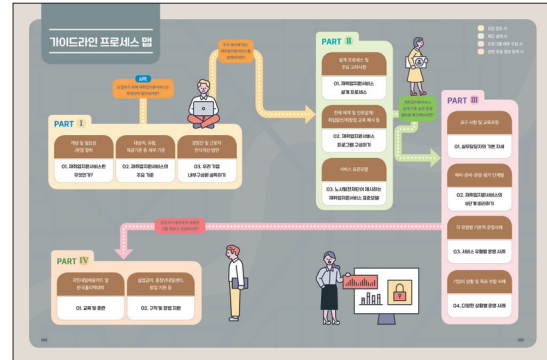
가이드라인 프로세스 맵

시작
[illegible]

PART Ⅰ

개념 및 필요성 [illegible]
01. 재취업지원서비스란 무엇인가?

대상자, 유형, 제공기준 등 세부 기준
02. 재취업지원서비스의 주요 기준

경험한 후 근로자 인식개선 방안
03. 우리 기업 내부 구성원 설득하기

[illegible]

PART Ⅱ

설계 프로세스 및 주요 고려사항
01. 재취업지원서비스 설계 프로세스

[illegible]
02. 재취업지원서비스 프로그램 구성하기

서비스 표준모델
03. 노사발전재단이 제시하는 재취업지원서비스 표준모델

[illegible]

PART Ⅲ

요구 사항 및 교육과정
01. 실무담당자의 기본 자세

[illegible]
02. 재취업지원서비스 운영계획 수립하기

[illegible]
03. 서비스 유형별 운영 사례

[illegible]
04. 다양한 상황별 운영 사례

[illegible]

PART Ⅳ

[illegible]
01. 교육 및 훈련

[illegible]
02. 구직 및 창업 지원

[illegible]